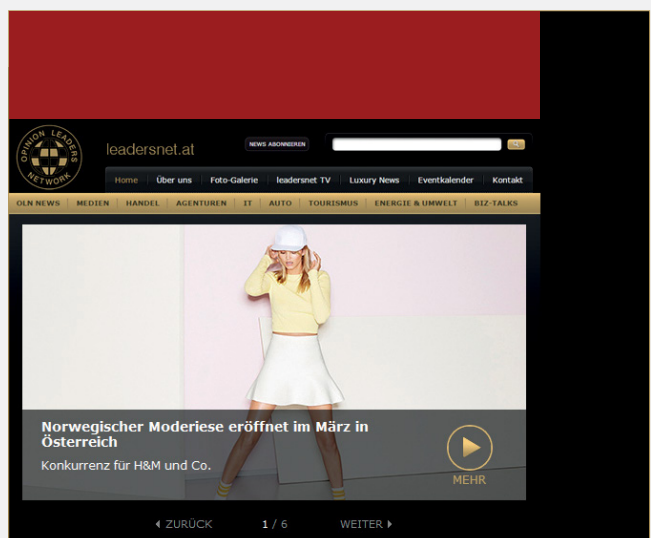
OPINION LEADERS NETWORK

leadersnet.at

NEWS ABONNIEREN

Home | Über uns | Foto-Galerie | leadersnet TV | Luxury News | Eventkalender | Kontakt

OLN NEWS | MEDIEN | HANDEL | AGENTUREN | IT | AUTO | TOURISMUS | ENERGIE & UMWELT | BIZ-TALKS

Norwegischer Moderiese eröffnet im März in Österreich

Konkurrenz für H&M und Co.

MEHR

ZURÜCK 1 / 6 WEITER